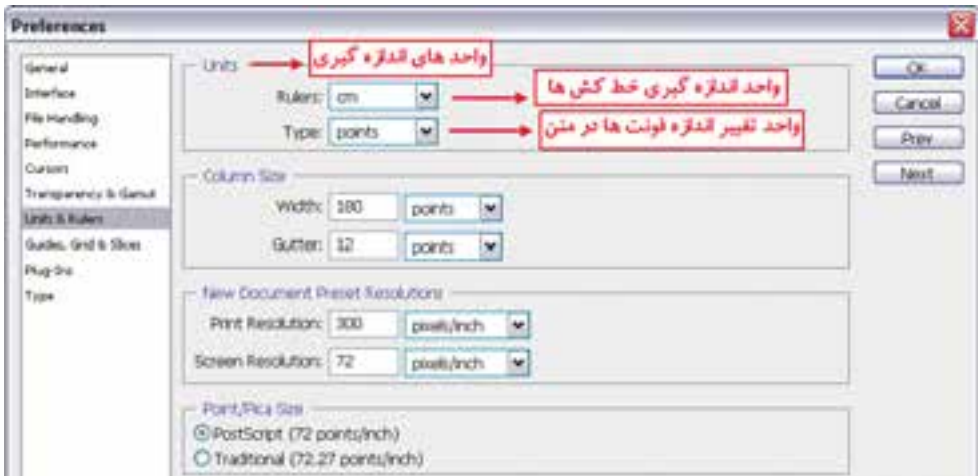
Preferences

General
Interface
File Handling
Performance
Cursors
Transparency & Gamut
Units & Rulers
Guides, Grid & Slices
Plug-Ins
Type

Units
واحد های اندازه گیری
Rulers: cm
واحد اندازه گیری خط کش ها
Type: points
واحد تغییر اندازه فونت ها در متن

Column Size
Width: 180 points
Gutter: 12 points

New Document Preset Resolutions
Print Resolution: 300 pixels/inch
Screen Resolution: 72 pixels/inch

Point/Pica Size
PostScript (72 points/inch)
Traditional (72.27 points/inch)

OK
Cancel
Prev
Next